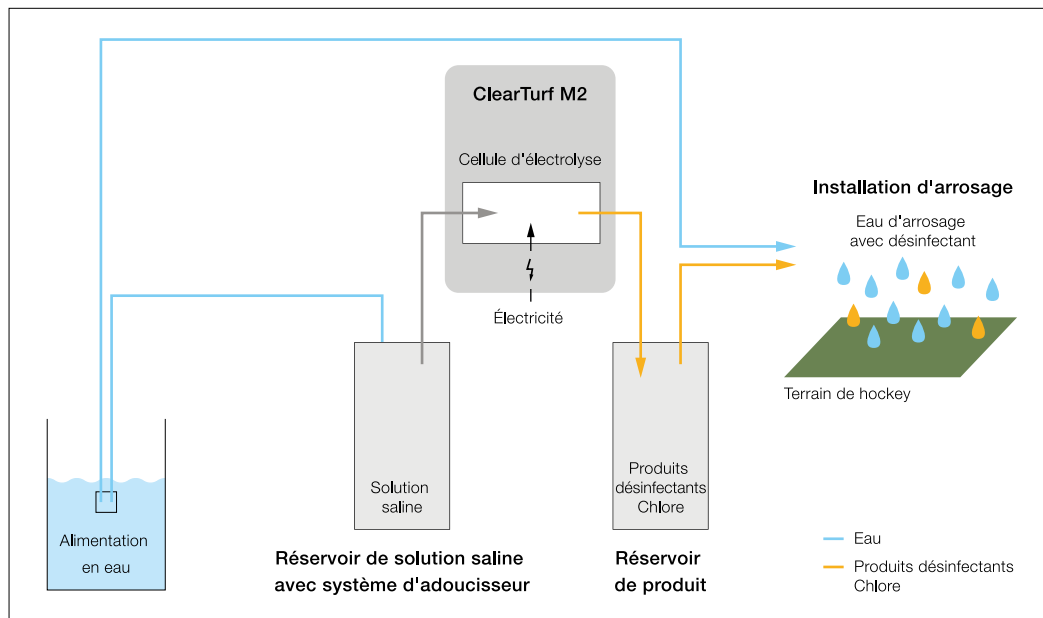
ClearTurf M2

Cellule d'électrolyse

Électricité

Installation d'arrosage

Eau d'arrosage avec désinfectant

Terrain de hockey

Alimentation en eau

Solution saline

Réservoir de solution saline avec système d'adoucisseur

Produits désinfectants Chlore

Réservoir de produit

Eau

Produits désinfectants Chlore